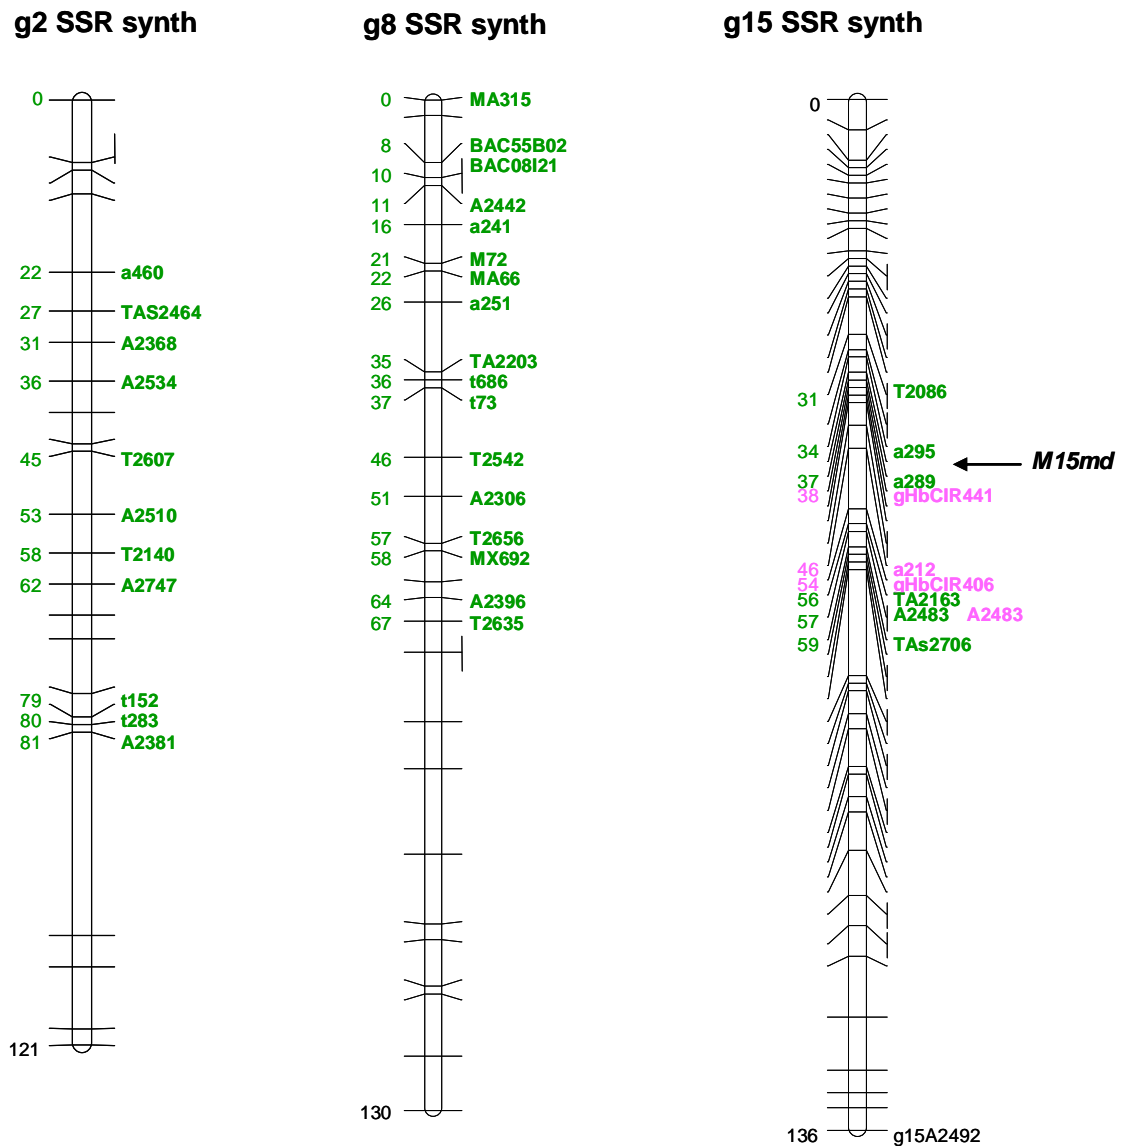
g2 SSR synth

0
22 a460
27 TAS2464
31 A2368
36 A2534
45 T2607
53 A2510
58 T2140
62 A2747
79 t152
80 t283
81 A2381
121

g8 SSR synth

0 MA315
8 BAC55B02
10 BAC08I21
11 A2442
16 a241
21 M72
22 MA66
26 a251
35 TA2203
36 t686
37 t73
46 T2542
51 A2306
57 T2656
58 MX692
64 A2396
67 T2635
130

g15 SSR synth

0
31 T2086
34 a295
M15md
37 a289
38 gHbCIR441
46 a212
54 gHbCIR406
56 TA2163
57 A2483 A2483
59 TAs2706
136 g15A2492